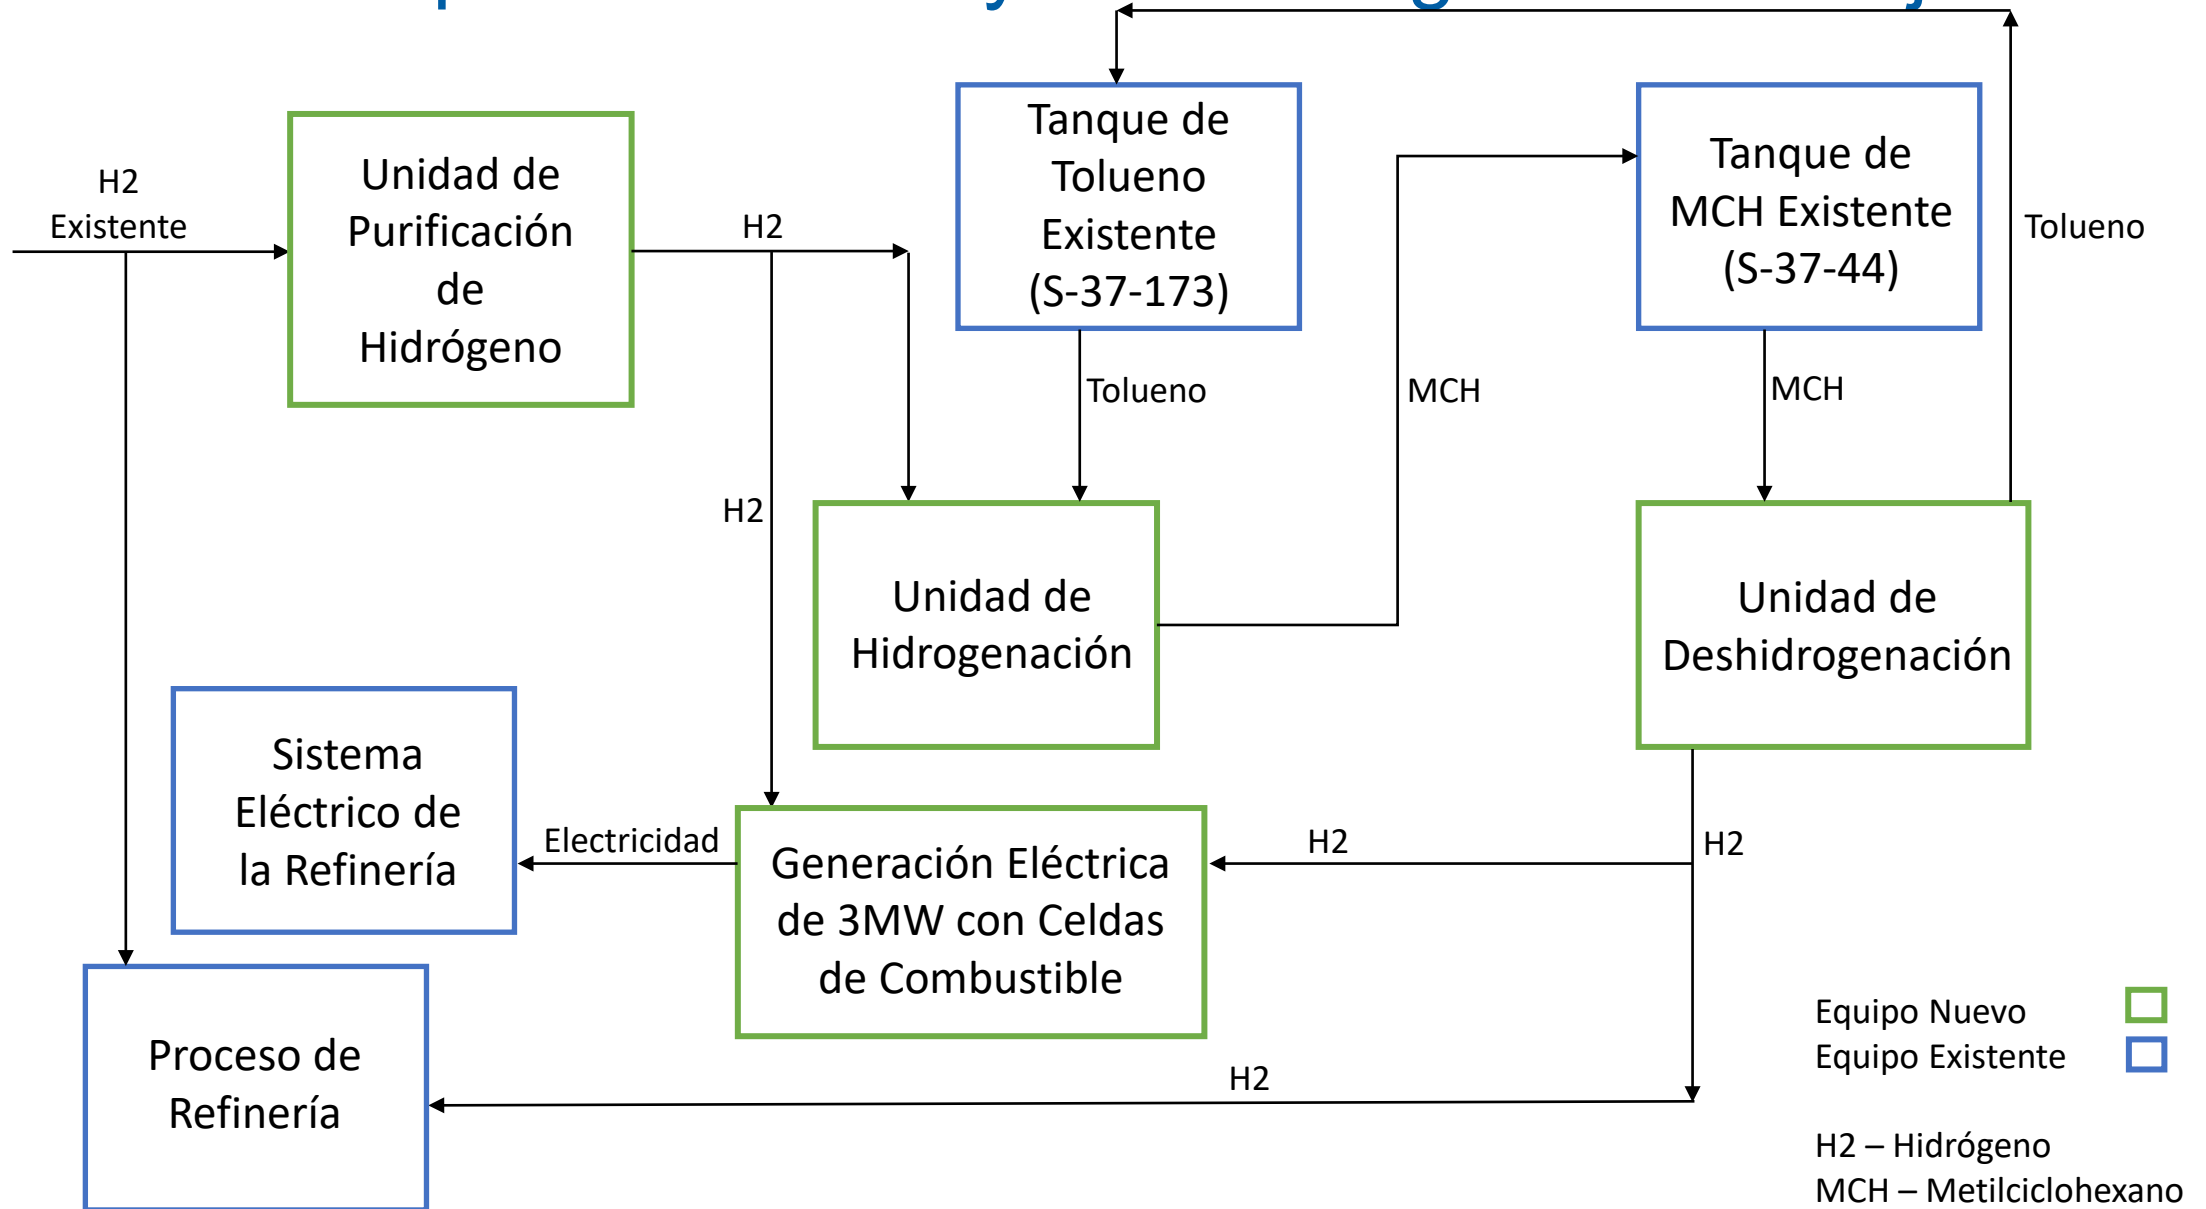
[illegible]

H2 Existente

Unidad de Purificación de Hidrógeno

H2

Tanque de Tolueno Existente (S-37-173)

Tolueno

MCH

Tanque de MCH Existente (S-37-44)

Tolueno

MCH

H2

Unidad de Hidrogenación

Unidad de Deshidrogenación

Sistema Eléctrico de la Refinería

Electricidad

Generación Eléctrica de 3MW con Celdas de Combustible

H2

H2

Proceso de Refinería

H2

Equipo Nuevo
Equipo Existente

H2 – Hidrógeno
MCH – Metilciclohexano